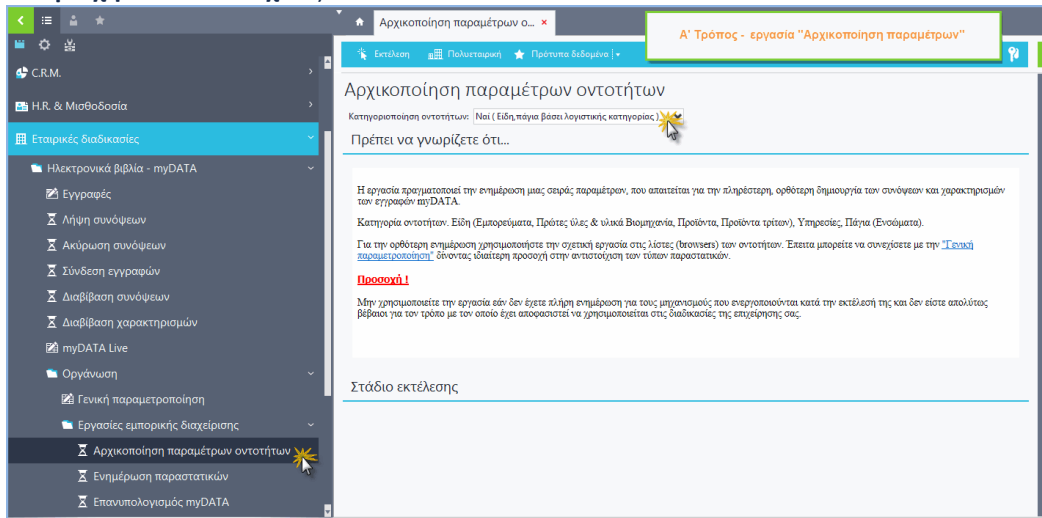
C.R.M.

H.R. & Μισθοδοσία

Εταιρικές διαδικασίες

Ηλεκτρονικά βιβλία - myDATA

Εγγραφές

Λήψη συνόψεων

Ακύρωση συνόψεων

Σύνδεση εγγραφών

Διαβίβαση συνόψεων

Διαβίβαση χαρακτηρισμών

myDATA Live

Οργάνωση

Γενική παραμετροποίηση

Εργασίες εμπορικής διαχείρισης

Αρχικοποίηση παραμέτρων οντοτήτων

Ενημέρωση παραστατικών

Επανυπολογισμός myDATA

Αρχικοποίηση παραμέτρων ο... ×

Α' Τρόπος - εργασία "Αρχικοποίηση παραμέτρων"

Εκτέλεση | Πολυεταιρική | Πρότυπα δεδομένα

Αρχικοποίηση παραμέτρων οντοτήτων

Κατηγοριοποίηση οντοτήτων: Ναι ( Είδη,πάγια βάσει λογιστικής κατηγορίας )

Πρέπει να γνωρίζετε ότι...

Η εργασία πραγματοποιεί την ενημέρωση μιας σειράς παραμέτρων, που απαιτείται για την πληρέστερη, ορθότερη δημιουργία των συνόψεων και χαρακτηρισμών των εγγραφών myDATA.

Κατηγορία οντοτήτων. Είδη (Εμπορεύματα, Πρώτες ύλες & υλικά Βιομηχανία, Προϊόντα, Προϊόντα τρίτων), Υπηρεσίες, Πάγια (Ενσώματα).

Για την ορθότερη ενημέρωση χρησιμοποιήστε την σχετική εργασία στις λίστες (browsers) των οντοτήτων. Έπειτα μπορείτε να συνεχίσετε με την "Γενική παραμετροποίηση" δίνοντας ιδιαίτερη προσοχή στην αντιστοίχιση των τύπων παραστατικών.

Προσοχή !

Μην χρησιμοποιείτε την εργασία εάν δεν έχετε πλήρη ενημέρωση για τους μηχανισμούς που ενεργοποιούνται κατά την εκτέλεσή της και δεν είστε απολύτως βέβαιοι για τον τρόπο με τον οποίο έχει αποφασιστεί να χρησιμοποιείται στις διαδικασίες της επιχείρησης σας.

Στάδιο εκτέλεσης